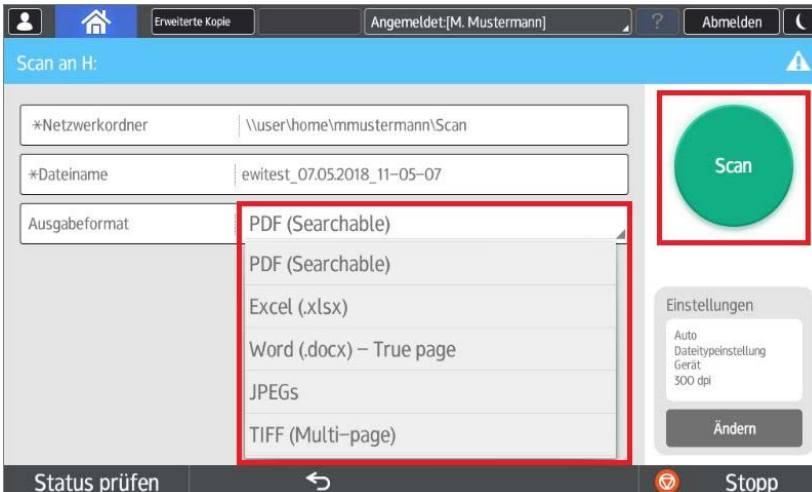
Erweiterte Kopie

Angemeldet:[M. Mustermann]

?

Abmelden

Scan an H:

*Netzwerkordner

\\user\home\mmustermann\Scan

*Dateiname

ewitest_07.05.2018_11-05-07

Ausgabeformat

PDF (Searchable)

PDF (Searchable)

Excel (.xlsx)

Word (.docx) – True page

JPEGs

TIFF (Multi-page)

Scan

Einstellungen

Auto
Dateitypeinstellung
Gerät
300 dpi

Ändern

Status prüfen

Stopp